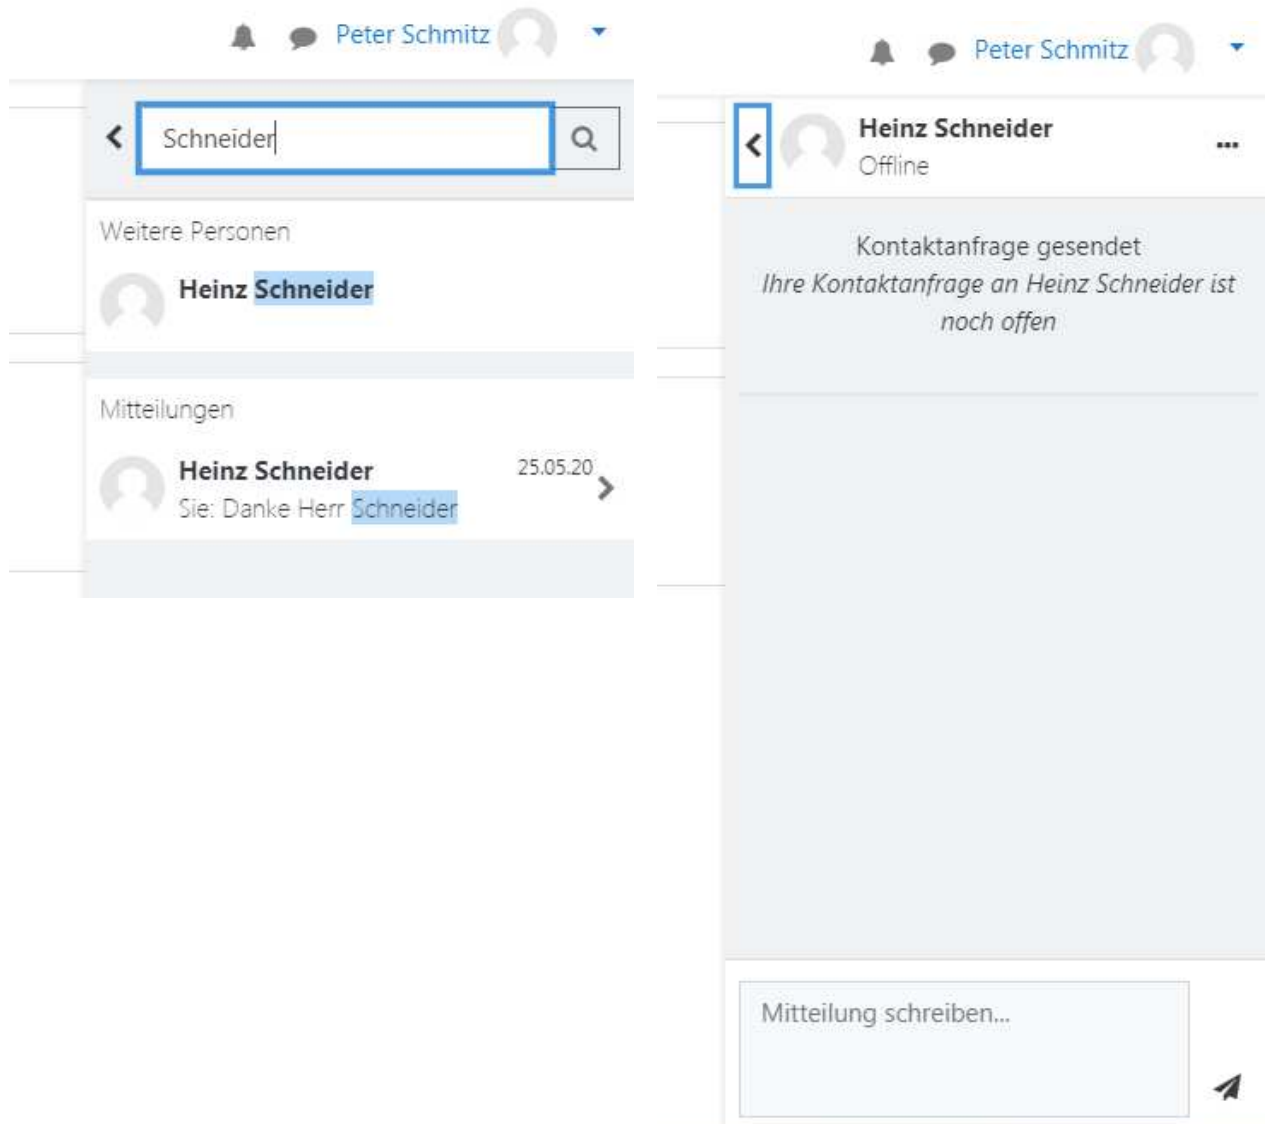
Peter Schmitz

Schneider

Weitere Personen

Heinz Schneider

Mitteilungen

Heinz Schneider 25.05.20

Sie: Danke Herr Schneider

Peter Schmitz

Heinz Schneider

Offline

...

Kontaktanfrage gesendet

*Ihre Kontaktanfrage an Heinz Schneider ist noch offen*

Mitteilung schreiben...